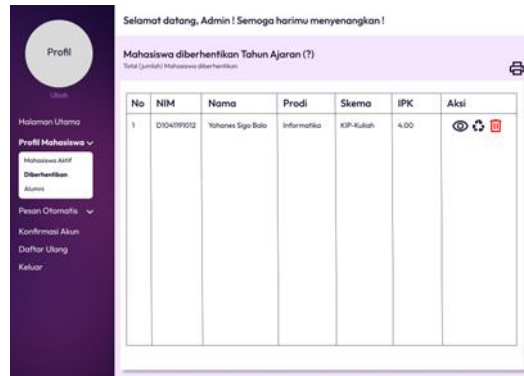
Profil

Ubah

Halaman Utama

Profil Mahasiswa

Mahasiswa Aktif

Diberhentikan

Alumni

Pesan Otomatis

Konfirmasi Akun

Daftar Ulang

Keluar

Selamat datang, Admin ! Semoga harimu menyenangkan !

Mahasiswa diberhentikan Tahun Ajaran (?)

Total (jumlah) Mahasiswa diberhentikan

| No | NIM | Nama | Prodi | Skema | IPK | Aksi |
|---|---|---|---|---|---|---|
| 1 | D1041191012 | Yohanes Sigo Bolo | Informatika | KIP-Kuliah | 4.00 | |